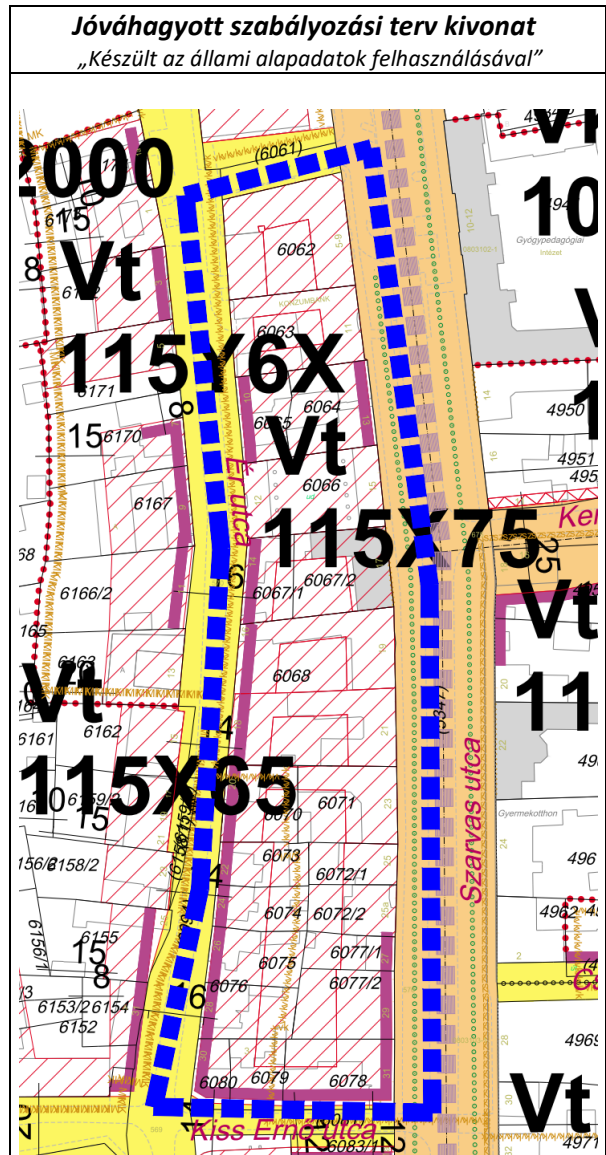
Jóváhagyott szabályozási terv kivonat
„Készült az állami alapadatok felhasználásával"

2000
6175
15
8
Vt
6172
(6061)
6062
6063
115Y6X
6171
6064
6065
15
6170
8
Vt
6066
6167
É utca
115X75
Ker
6
6166/2
6067/1
6067/2
Vt
165
6068
Vt
11
6162
6161
4
115X65
(6347)
6159/2
6070
6071
10
15
Szarvas utca
Gyermekotthon
6158/2
6073
6072/1
496
4
6155
6074
6072/2
4962
15
8
6075
6077/1
6076
6077/2
6153/2
6154
6
6152
6080
6079
6078
Vt
Kiss Ernő utca
6083/1
4971
12
104
4950
4951
10-12
Gyógypedagógiai Intézet